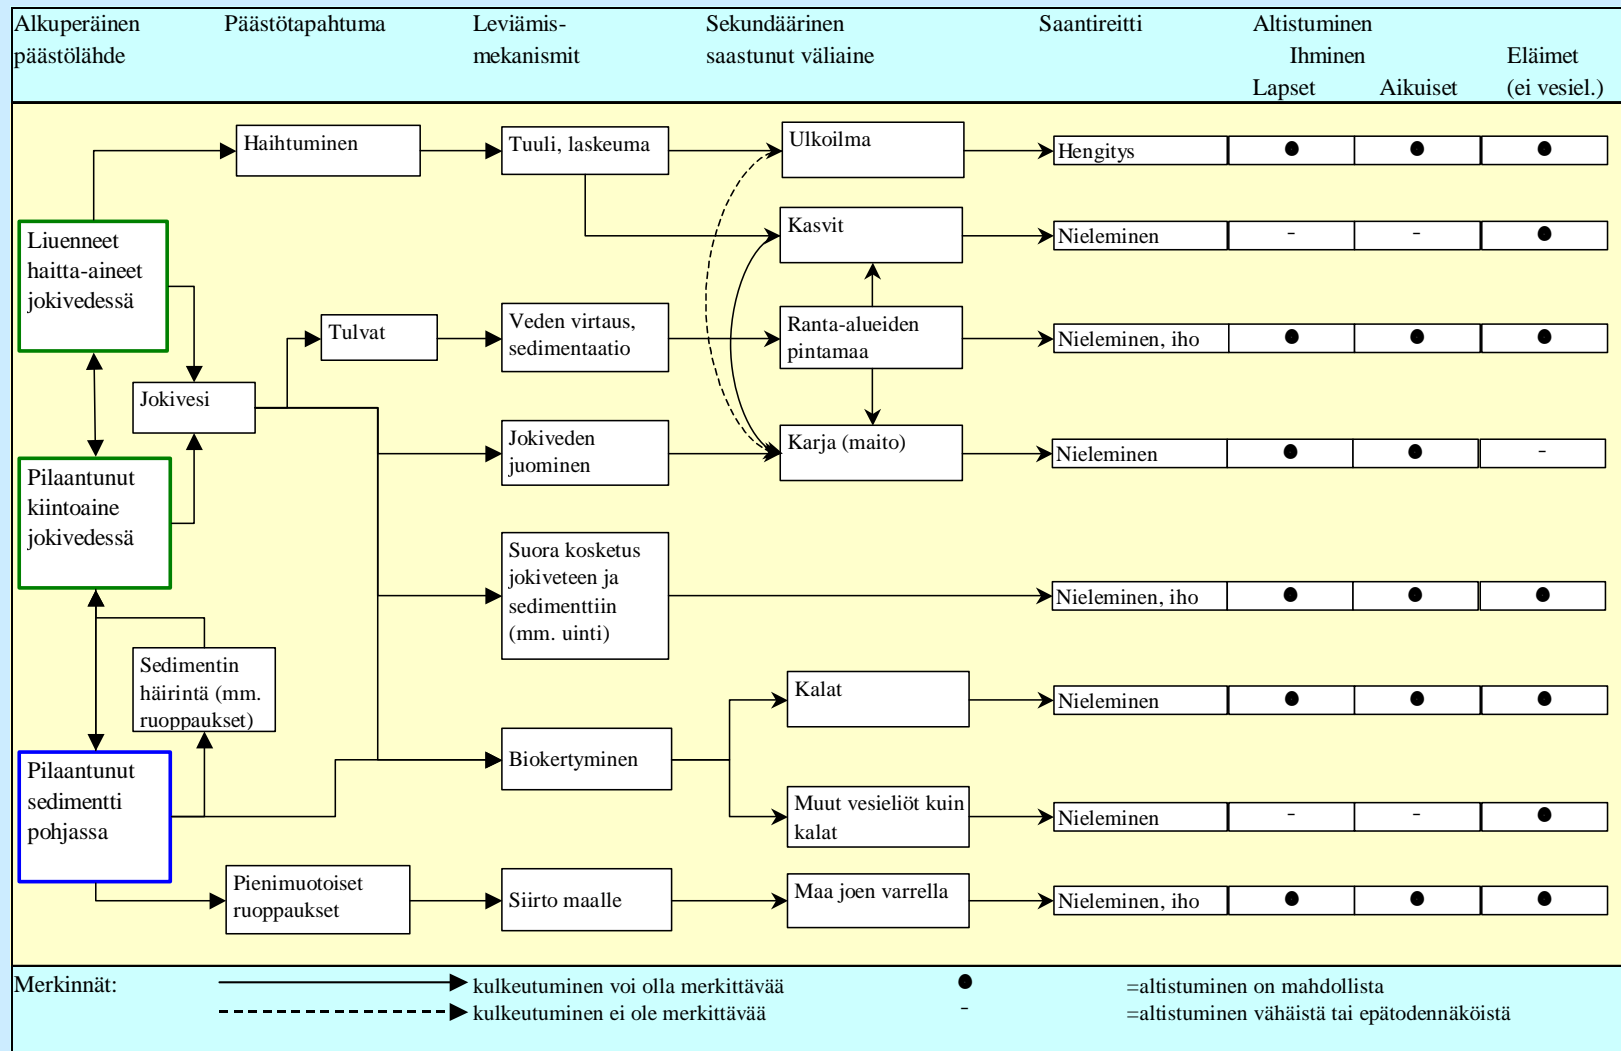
| Alkuperäinen päästölähde | Päästötapahtuma | Leviämis-mekanismit | Sekundäärinen saastunut väliaine | Saantireitti | Altistuminen Ihminen Lapset | Aikuiset | Eläimet (ei vesiel.) |
|---|---|---|---|---|---|---|---|
| | Haihtuminen | Tuuli, laskeuma | Ulkoilma | Hengitys | ● | ● | ● |
| | | | Kasvit | Nieleminen | - | - | ● |
| | Tulvat | Veden virtaus, sedimentaatio | Ranta-alueiden pintamaa | Nieleminen, iho | ● | ● | ● |
| | | Jokiveden juominen | Karja (maito) | Nieleminen | ● | ● | - |
| | | Suora kosketus jokiveteen ja sedimenttiin (mm. uinti) | | Nieleminen, iho | ● | ● | ● |
| | | | Kalat | Nieleminen | ● | ● | ● |
| | | Biokertyminen | Muut vesieliöt kuin kalat | Nieleminen | - | - | ● |
| | Pienimuotoiset ruoppaukset | Siirto maalle | Maa joen varrella | Nieleminen, iho | ● | ● | ● |

Liuenneet haitta-aineet jokivedessä

Jokivesi

Pilaantunut kiintoaine jokivedessä

Sedimentin häirintä (mm. ruoppaukset)

Pilaantunut sedimentti pohjassa

Merkinnät: kulkeutuminen voi olla merkittävää
kulkeutuminen ei ole merkittävää
● =altistuminen on mahdollista
- =altistuminen vähäistä tai epätodennäköistä